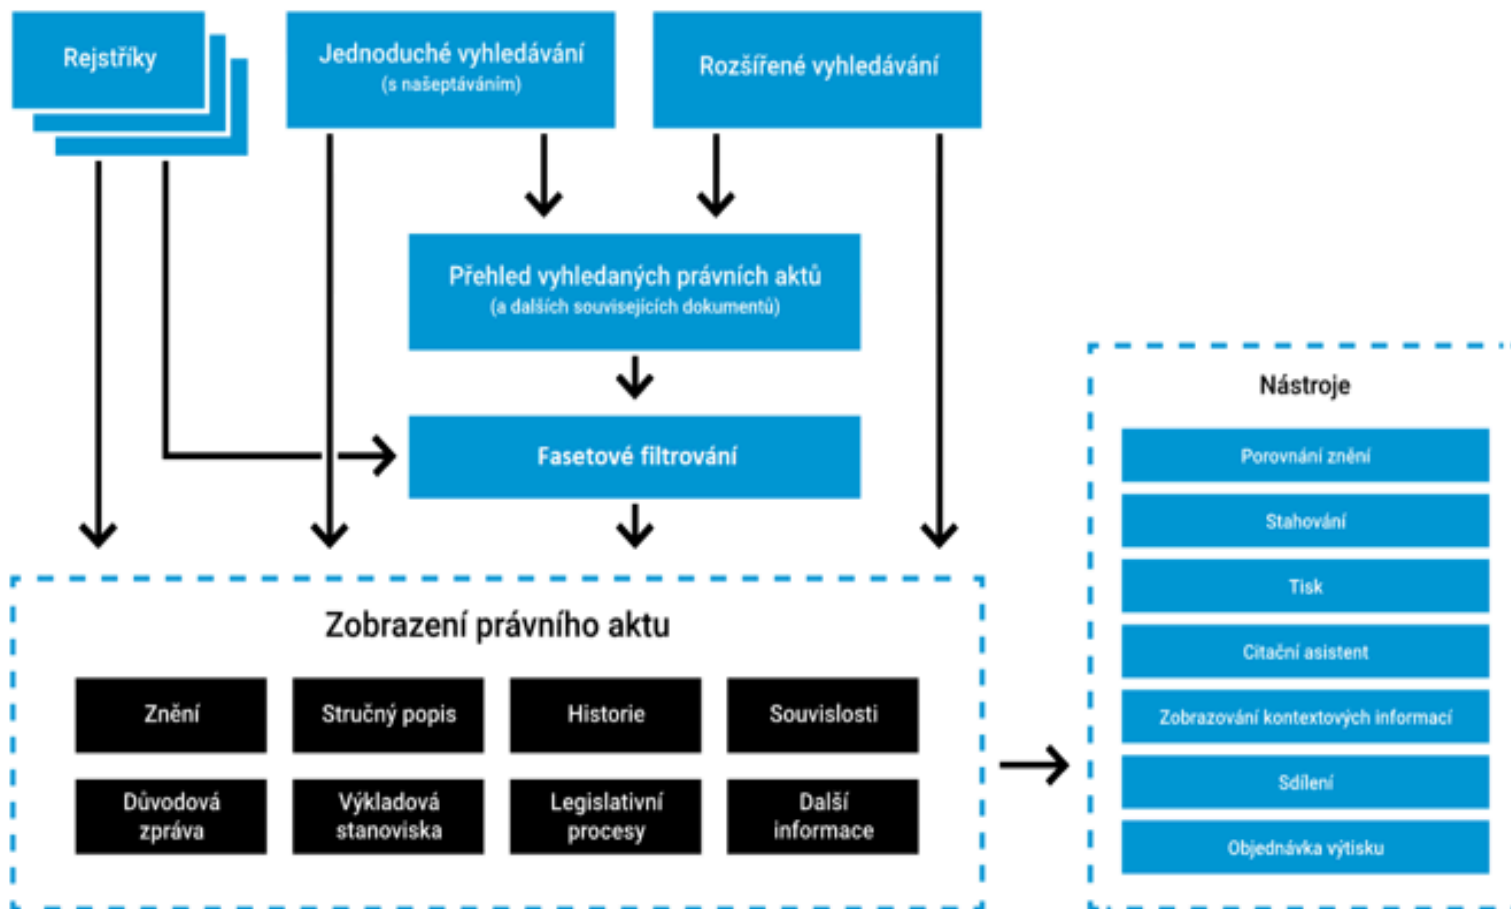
Rejstříky

Jednoduché vyhledávání
(s našeptáváním)

Rozšířené vyhledávání

Přehled vyhledaných právních aktů
(a dalších souvisejících dokumentů)

Fasetové filtrování

Zobrazení právního aktu

Znění

Stručný popis

Historie

Souvislosti

Důvodová zpráva

Výkladová stanoviska

Legislativní procesy

Další informace

Nástroje

Porovnání znění

Stahování

Tisk

Citační asistent

Zobrazování kontextových informací

Sdílení

Objednávka výtisku